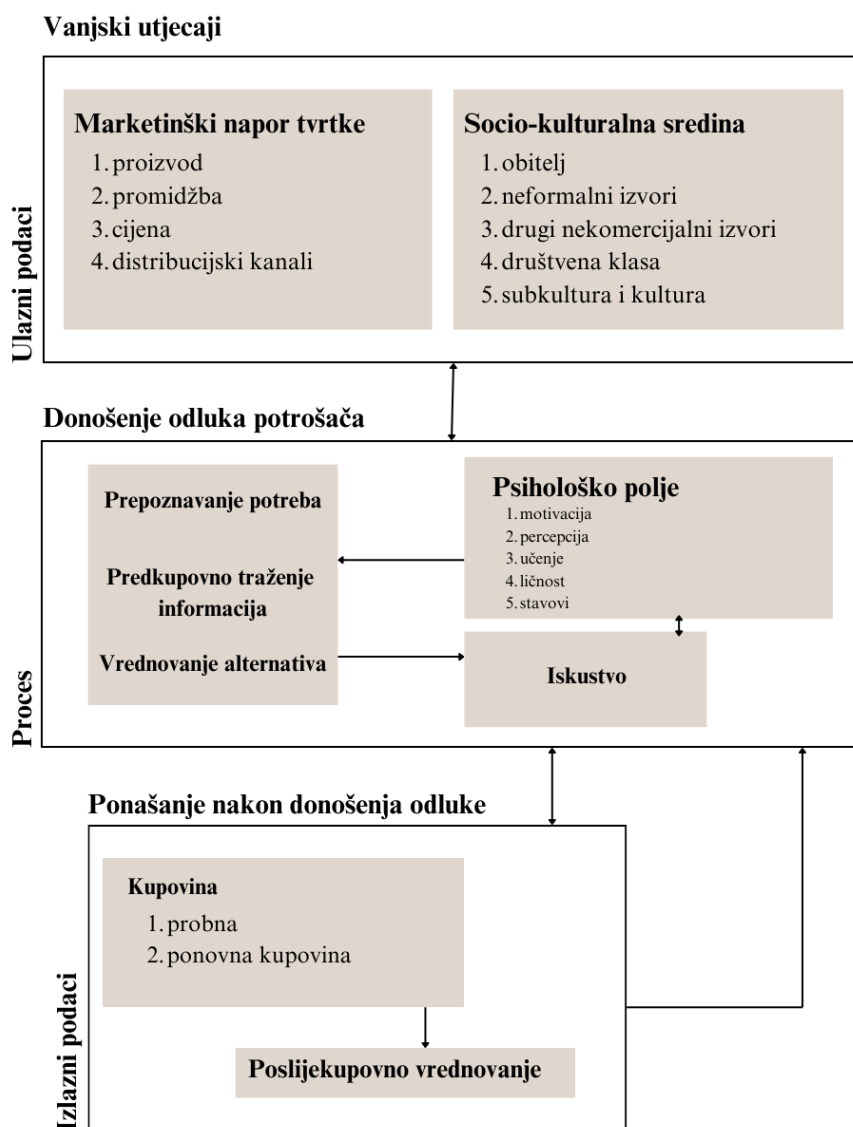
Vanjski utjecaji

Ulazni podaci

Marketinški napor tvrtke
1. proizvod
2. promidžba
3. cijena
4. distribucijski kanali

Socio-kulturalna sredina
1. obitelj
2. neformalni izvori
3. drugi nekomercijalni izvori
4. društvena klasa
5. subkultura i kultura

Donošenje odluka potrošača

Proces

Prepoznavanje potreba

Predkupovno traženje informacija

Vrednovanje alternativa

Psihološko polje
1. motivacija
2. percepcija
3. učenje
4. ličnost
5. stavovi

Iskustvo

Ponašanje nakon donošenja odluke

Izlazni podaci

Kupovina
1. probna
2. ponovna kupovina

Poslijekupovno vrednovanje